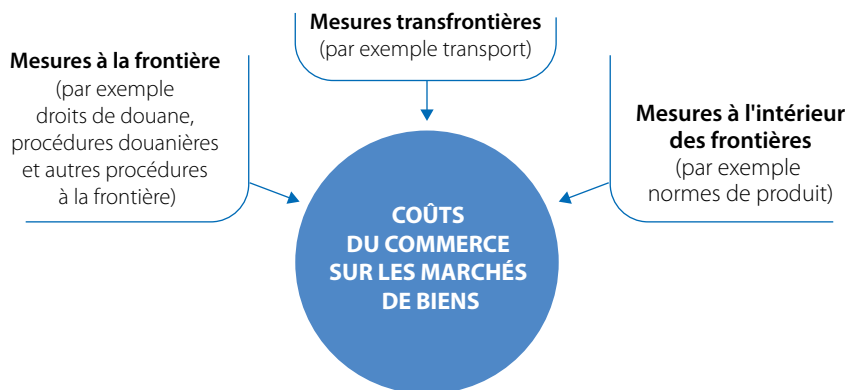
Mesures transfrontières
(par exemple transport)

Mesures à la frontière
(par exemple droits de douane, procédures douanières et autres procédures à la frontière)

Mesures à l'intérieur des frontières
(par exemple normes de produit)

COÛTS DU COMMERCE SUR LES MARCHÉS DE BIENS